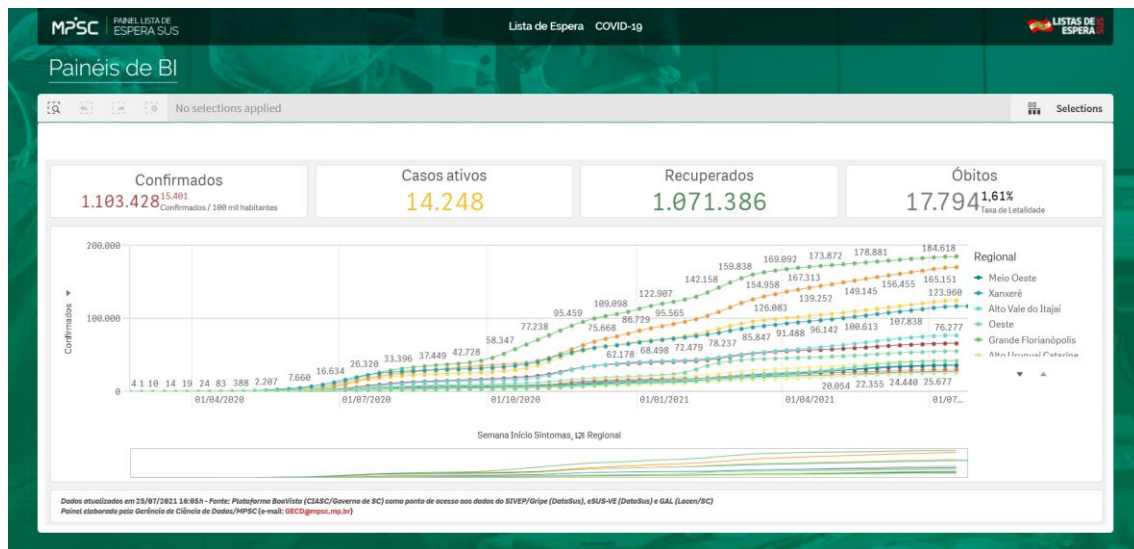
MPSC PAINEL LISTA DE ESPERA SUS

Lista de Espera COVID-19

LISTAS DE ESPERA SUS

Painéis de BI

No selections applied

Selections

Confirmados
1.103.428 15.401 Confirmados / 100 mil habitantes

Casos ativos
14.248

Recuperados
1.071.386

Óbitos
17.794 1,61% Taxa de Letalidade

200.000
100.000
0

Confirmados

4 1 10 14 19 24 83 388 2.207 7.660 16.634 26.320 33.396 37.449 42.728 58.347 77.238 95.459 109.098 122.987 142.158 159.838 169.092 173.872 178.881 184.618
75.668 86.729 95.565 154.958 167.313 165.151
62.178 68.498 72.479 78.237 85.847 91.488 96.142 100.613 107.838 126.083 139.252 149.145 156.455 123.960 76.277
20.054 22.355 24.440 25.677

01/04/2020 01/07/2020 01/10/2020 01/01/2021 01/04/2021 01/07...

Regional
Meio Oeste
Xanxerê
Alto Vale do Itajaí
Oeste
Grande Florianópolis
Alto Uruguai Catarine

Semana Início Sintomas, Regional

Dados atualizados em 25/07/2021 16:05h - Fonte: Plataforma BoaVista (CIASC/Governo de SC) como ponto de acesso aos dados do SIVEP/Gripe (DataSus), eSUS-VE (DataSus) e GAL (Lacen/SC)
Painel elaborado pela Gerência de Ciência de Dados/MPSC (e-mail: GECD@mpsc.mp.br)